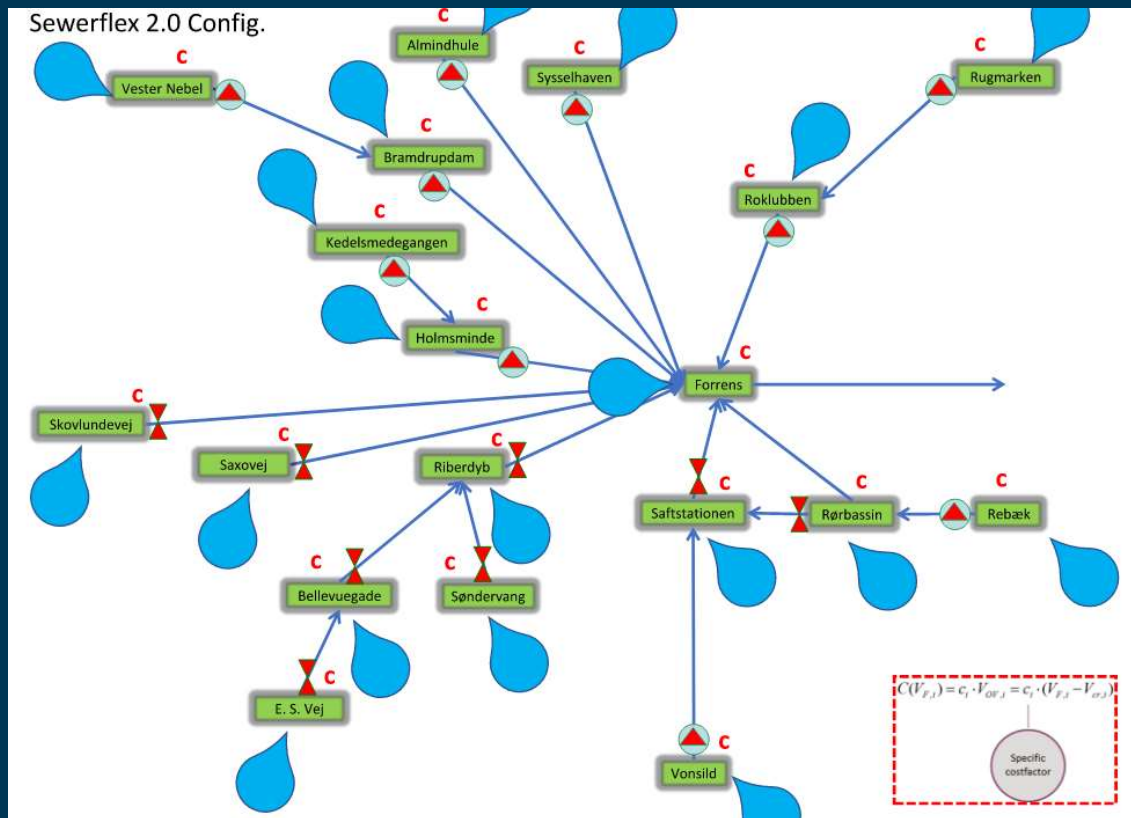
Sewerflex 2.0 Config.

c
Almindhule

c
Sysselhaven

c
Rugmarken

c
Vester Nebel

c
Bramdrupdam

c
Roklubben

c
Kedelsmedegangen

c
Holmsminde

c
Forrens

c
Skovlundevej

c
Saxovej

c
Riberdyb

c
Saftstationen

c
Rørbassin

c
Rebæk

c
Bellevuegade

c
Søndervang

c
E. S. Vej

c
Vonsild

$C(V_{F,i}) = c_i \cdot V_{OV,i} = c_i \cdot (V_{F,i} - V_{ov,i})$

Specific costfactor